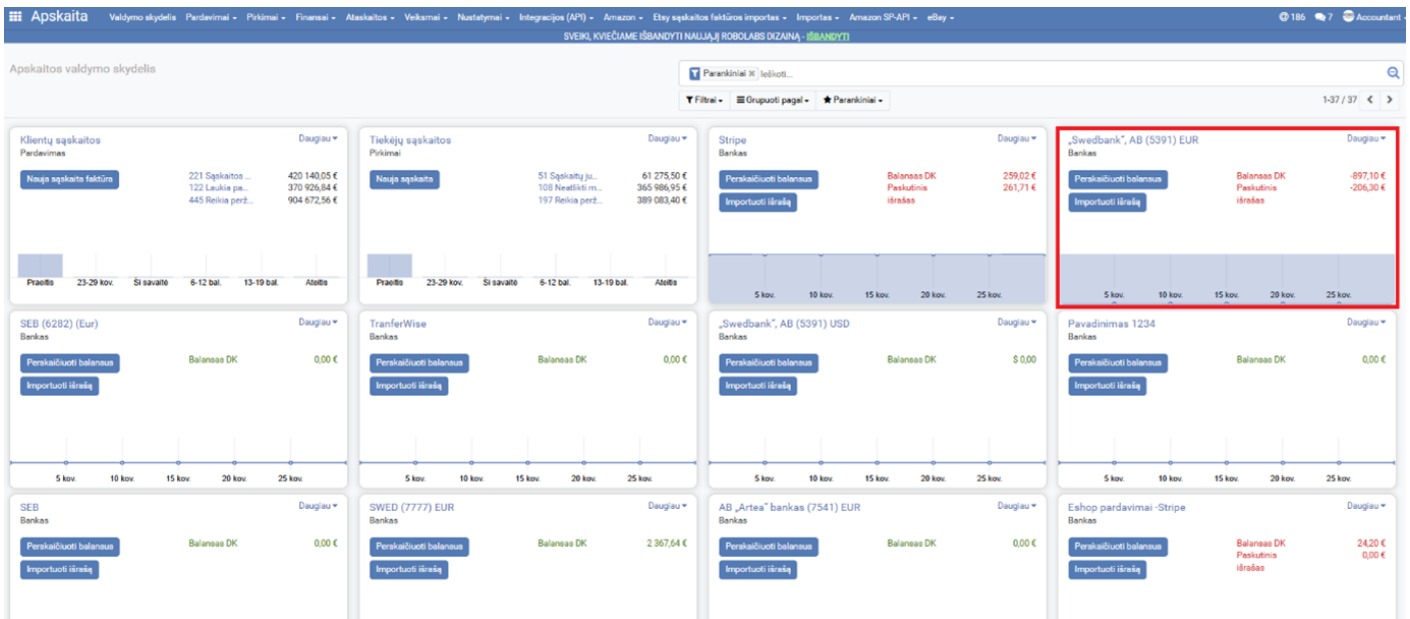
Apskaita Valdymo skydelis Pardavimai ▾ Pirkimai ▾ Finansai ▾ Ataskaitos ▾ Veiksmai ▾ Nustatymai ▾ Integracijos (API) ▾ Amazon ▾ Etsy sąskaitos faktūros importas ▾ Importas ▾ Amazon SP-API ▾ eBay ▾ 186 7 Accountant ▾

SVEIKI, KVIEČIAME IŠBANDYTI NAUJĄJĮ ROBOLABS DIZAINĄ - IŠBANDYTI

Apskaitos valdymo skydelis

Parankiniai × Ieškoti...

Filtrai ▾ Grupuoti pagal ▾ Parankiniai ▾

1-37 / 37

Klientų sąskaitos
Daugiau ▾
Pardavimas
Nauja sąskaita faktūra
221 Sąskaitos ... 420 140,05 €
122 Laukia pa... 370 926,84 €
445 Reikia perž... 904 672,56 €
Praeitis 23-29 kov. Ši savaitė 6-12 bal. 13-19 bal. Ateitis

Tiekėjų sąskaitos
Daugiau ▾
Pirkimai
Nauja sąskaita
51 Sąskaitų ju... 61 275,50 €
108 Neatlikti m... 365 986,95 €
197 Reikia perž... 389 083,40 €
Praeitis 23-29 kov. Ši savaitė 6-12 bal. 13-19 bal. Ateitis

Stripe
Daugiau ▾
Bankas
Perskaičiuoti balansus
Importuoti išrašą
Balansas DK 259,02 €
Paskutinis išrašas 261,71 €
5 kov. 10 kov. 15 kov. 20 kov. 25 kov.

„Swedbank", AB (5391) EUR
Daugiau ▾
Bankas
Perskaičiuoti balansus
Importuoti išrašą
Balansas DK -897,10 €
Paskutinis išrašas -206,30 €
5 kov. 10 kov. 15 kov. 20 kov. 25 kov.

SEB (6282) (Eur)
Daugiau ▾
Bankas
Perskaičiuoti balansus
Importuoti išrašą
Balansas DK 0,00 €
5 kov. 10 kov. 15 kov. 20 kov. 25 kov.

TranferWise
Daugiau ▾
Bankas
Perskaičiuoti balansus
Importuoti išrašą
Balansas DK 0,00 €
5 kov. 10 kov. 15 kov. 20 kov. 25 kov.

„Swedbank", AB (5391) USD
Daugiau ▾
Bankas
Perskaičiuoti balansus
Importuoti išrašą
Balansas DK $ 0,00
5 kov. 10 kov. 15 kov. 20 kov. 25 kov.

Pavadinimas 1234
Daugiau ▾
Bankas
Perskaičiuoti balansus
Importuoti išrašą
Balansas DK 0,00 €
5 kov. 10 kov. 15 kov. 20 kov. 25 kov.

SEB
Daugiau ▾
Bankas
Perskaičiuoti balansus
Importuoti išrašą
Balansas DK 0,00 €

SWED (7777) EUR
Daugiau ▾
Bankas
Perskaičiuoti balansus
Importuoti išrašą
Balansas DK 2 367,64 €

AB „Artea" bankas (7541) EUR
Daugiau ▾
Bankas
Perskaičiuoti balansus
Importuoti išrašą
Balansas DK 0,00 €

Eshop pardavimai -Stripe
Daugiau ▾
Bankas
Perskaičiuoti balansus
Importuoti išrašą
Balansas DK 24,20 €
Paskutinis išrašas 0,00 €